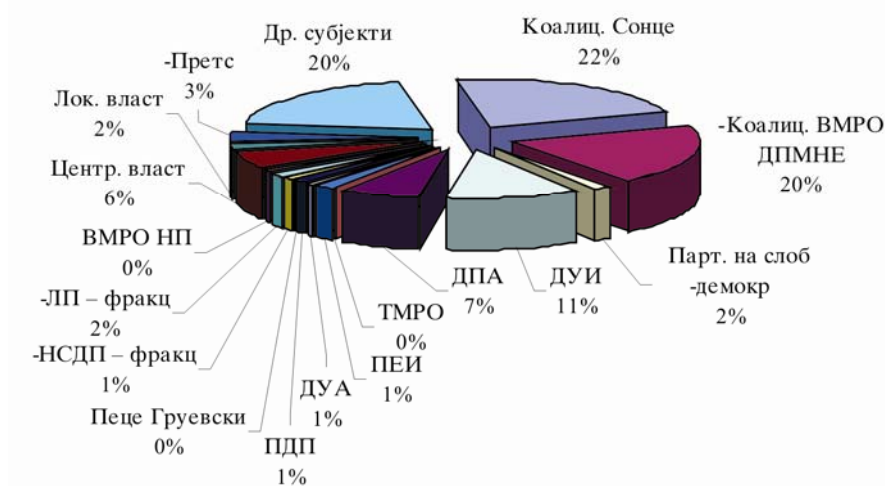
Др. субјекти
20%

Коалиц. Сонце
22%

-Претс
3%

Лок. власт
2%

-Коалиц. ВМРО ДПМНЕ
20%

Центр. власт
6%

ВМРО НП
0%

Парт. на слоб -демокр
2%

-ЛП – фракц
2%

ДПА
7%

ДУИ
11%

ТМРО
0%

-НСДП – фракц
1%

ПЕИ
1%

ДУА
1%

Пеце Груевски
0%

ПДП
1%